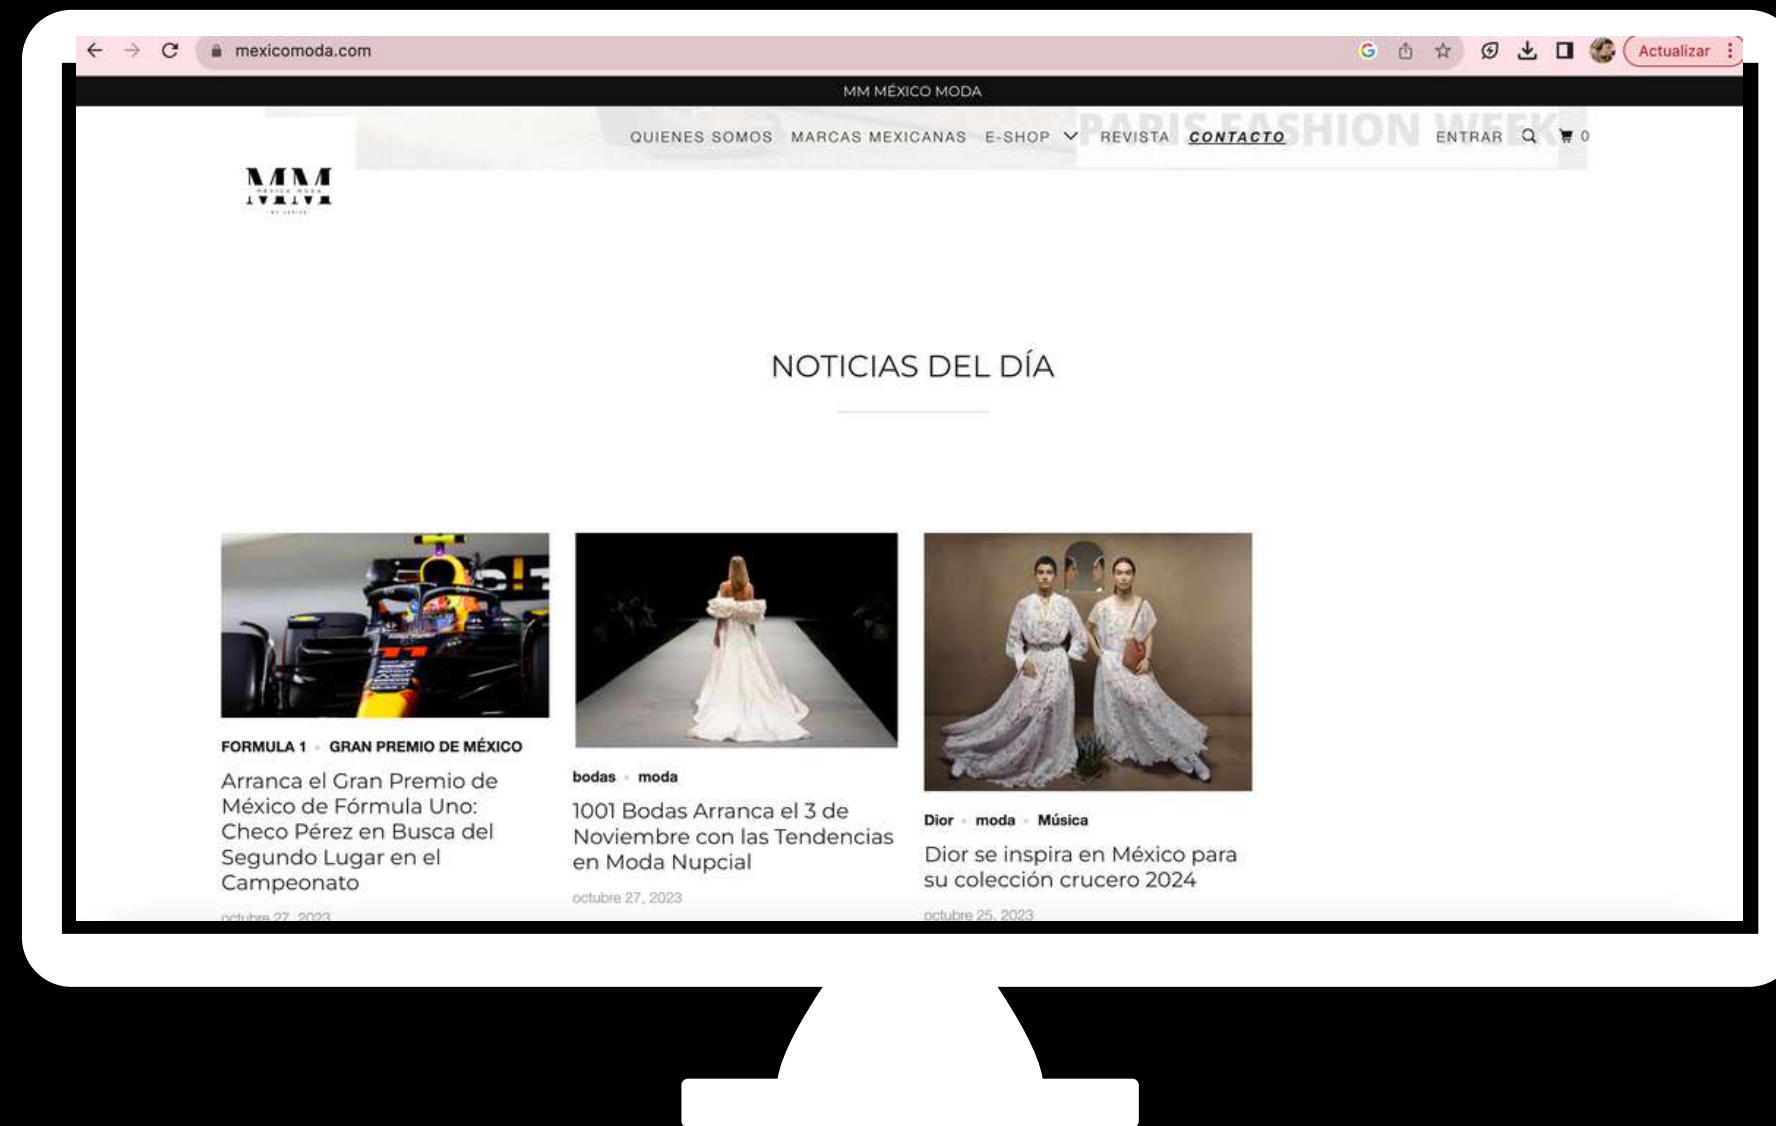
mexicomoda.com

Actualizar

MM MÉXICO MODA

QUIENES SOMOS MARCAS MEXICANAS E-SHOP REVISTA CONTACTO ENTRAR 0

PARIS FASHION WEEK

MM

NOTICIAS DEL DÍA

FORMULA 1 · GRAN PREMIO DE MÉXICO

Arranca el Gran Premio de México de Fórmula Uno: Checo Pérez en Busca del Segundo Lugar en el Campeonato

octubre 27, 2023

bodas · moda

1001 Bodas Arranca el 3 de Noviembre con las Tendencias en Moda Nupcial

octubre 27, 2023

Dior · moda · Música

Dior se inspira en México para su colección crucero 2024

octubre 25, 2023